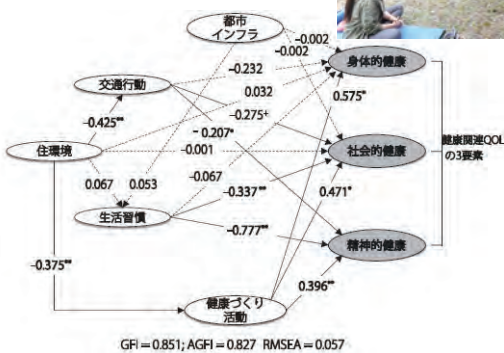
都市
インフラ

-0.002
-0.002

交通行動

-0.232

0.032

-0.425**

-0.275+

-0.207*

0.575*

身体的健康

住環境

-0.001

社会的健康

健康関連QOL
の3要素

0.067

0.053

-0.067

-0.337**

0.471*

生活習慣

-0.777**

精神的健康

-0.375**

0.396**

健康づくり
活動

GFI = 0.851; AGFI = 0.827 RMSEA = 0.057